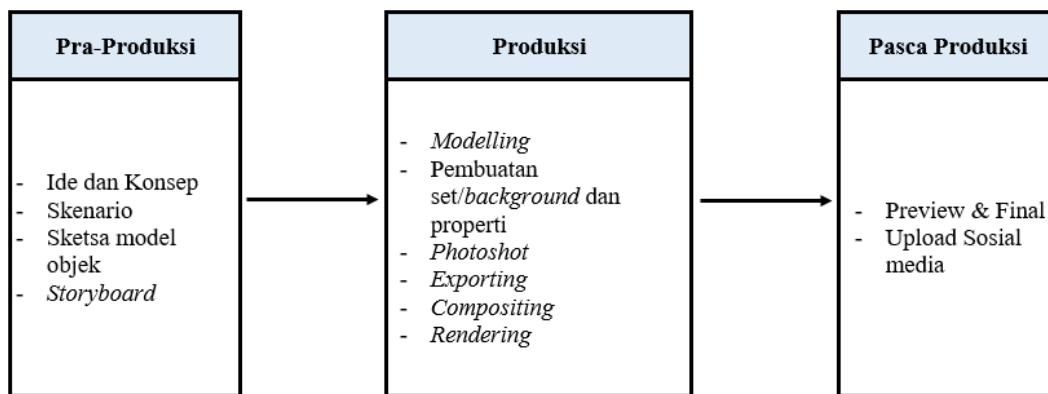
Pra-Produksi

- Ide dan Konsep
- Skenario
- Sketsa model objek
- Storyboard

Produksi

- Modelling
- Pembuatan set/background dan properti
- Photoshot
- Exporting
- Compositing
- Rendering

Pasca Produksi

- Preview & Final
- Upload Sosial media